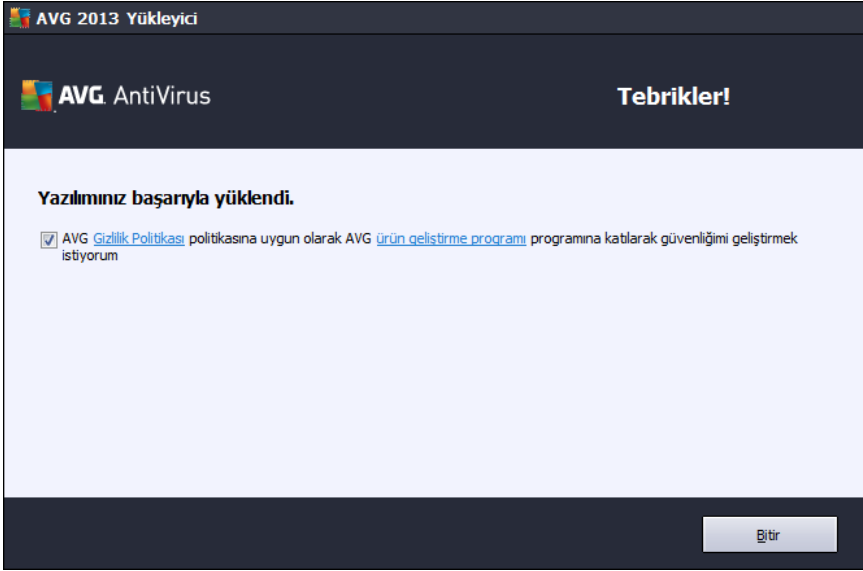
AVG 2013 Yükleyici

AVG. AntiVirus

Tebrikler!

Yazılımınız başarıyla yüklendi.

AVG Gizlilik Politikası politikasına uygun olarak AVG ürün geliştirme programı programına katılarak güvenliğimi geliştirmek istiyorum

Bitir